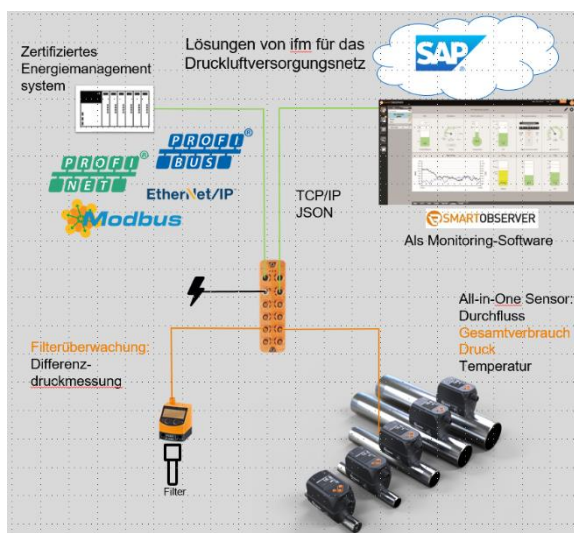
Zertifiziertes Energiemanagement system

Lösungen von ifm für das Druckluftversorgungsnetz

SAP

PROFI NET

PROFI BUS

EtherNet/IP

Modbus

TCP/IP JSON

SMARTOBSERVER

Als Monitoring-Software

All-in-One Sensor: Durchfluss Gesamtverbrauch Druck Temperatur

Filterüberwachung: Differenzdruckmessung

Filter